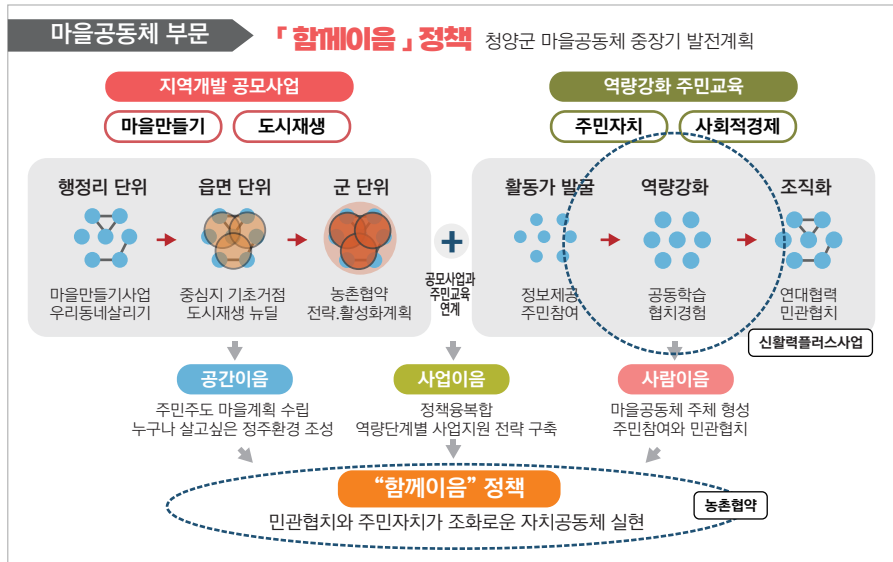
마을공동체 부문 「 함께이음 」 정책 청양군 마을공동체 중장기 발전계획

지역개발 공모사업

마을만들기 도시재생

행정리 단위 읍면 단위 군 단위

마을만들기사업 우리동네살리기

중심지 기초거점 도시재생 뉴딜

농촌협약 전략.활성화계획

공모사업과 주민교육 연계

역량강화 주민교육

주민자치 사회적경제

활동가 발굴 역량강화 조직화

정보제공 주민참여

공동학습 협치경험

연대협력 민관협치

신활력플러스사업

공간이음

주민주도 마을계획 수립 누구나 살고싶은 정주환경 조성

사업이음

정책융복합 역량단계별 사업지원 전략 구축

사람이음

마을공동체 주체 형성 주민참여와 민관협치

“함께이음” 정책

민관협치와 주민자치가 조화로운 자치공동체 실현

농촌협약